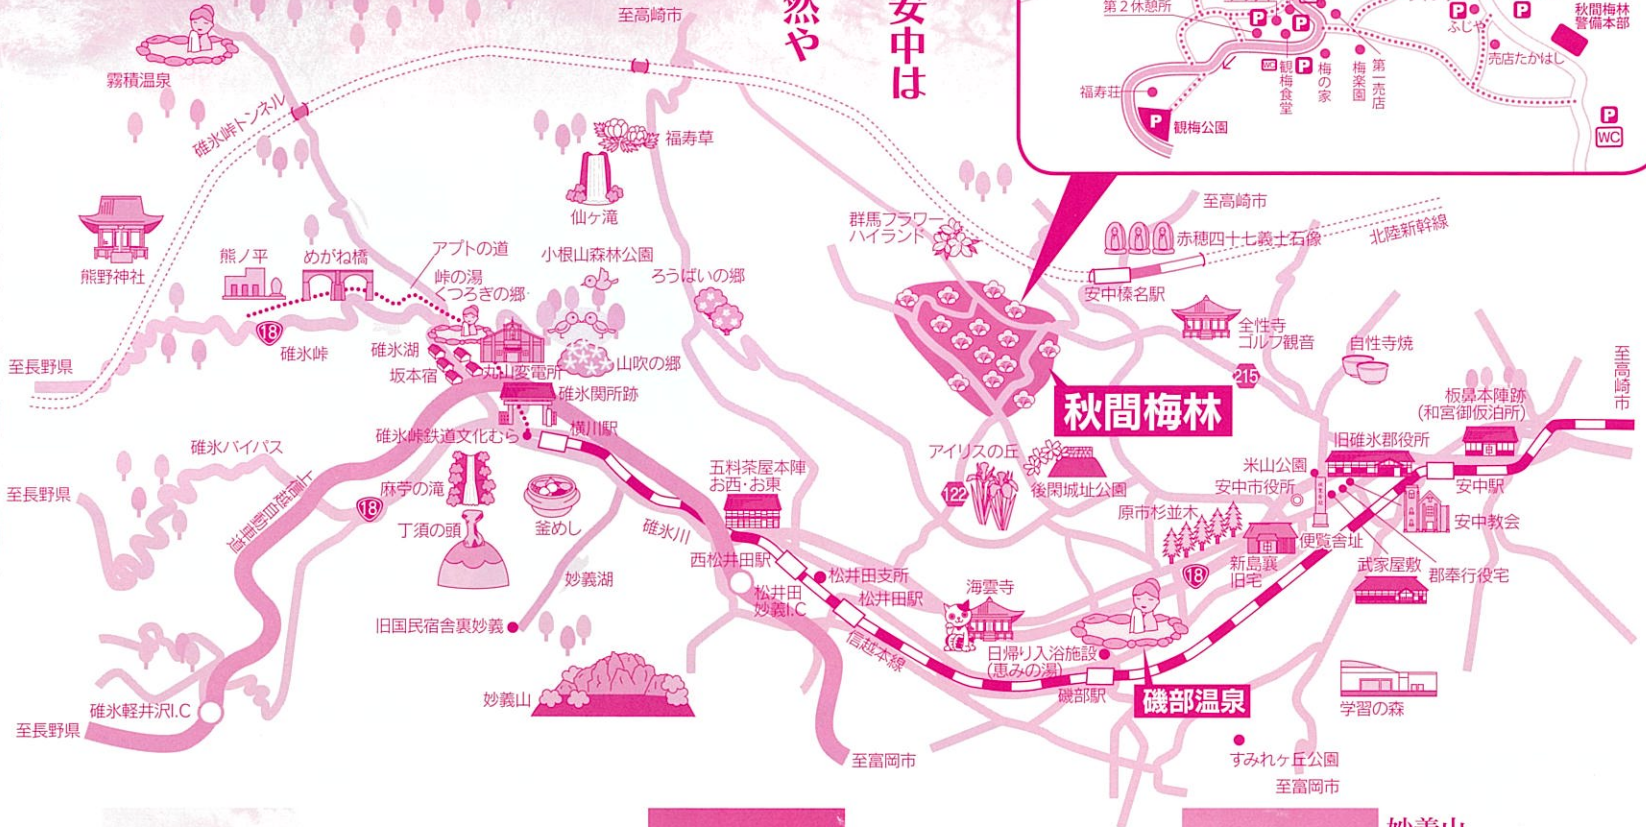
至高崎市

然や

安中は

第２休憩所

ふじや

秋間梅林警備本部

売店たかはし

福寿荘

観梅食堂

梅の家

梅楽園

第一売店

観梅公園

WC

霧積温泉

碓氷峠トンネル

福寿草

仙ヶ滝

熊野神社

熊ノ平

めがね橋

アプトの道

峠の湯
くつろぎの郷

小根山森林公園

ろうばいの郷

群馬フラワーハイランド

至高崎市

赤穂四十七義士石像

北陸新幹線

安中榛名駅

全性寺
ゴルフ観音

自性寺焼

18

碓氷峠

碓氷湖

坂本宿

丸山変電所

山吹の郷

碓氷関所跡

至長野県

215

秋間梅林

至高崎市

板鼻本陣跡
(和宮御仮泊所)

碓氷バイパス

碓氷峠鉄道文化むら

横川駅

アイリスの丘

旧碓氷郡役所

米山公園

安中市役所

安中駅

至長野県

麻苧の滝

五料茶屋本陣
お西・お東

122

後閑城址公園

原市杉並木

安中教会

上信越自動車道

18

丁須の頭

釜めし

碓氷川

便覧舎址

西松井田駅

新島襄旧宅

武家屋敷

郡奉行役宅

妙義湖

松井田支所

18

松井田妙義I.C

松井田駅

海雲寺

旧国民宿舎裏妙義

信越本線

日帰り入浴施設
(恵みの湯)

学習の森

碓氷軽井沢I.C

妙義山

磯部駅

磯部温泉

至長野県

至富岡市

すみれヶ丘公園

至富岡市

妙義山